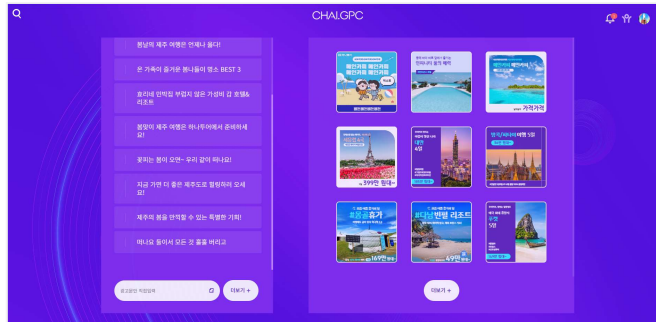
CHAI.GPC

봄날의 제주 여행은 언제나 옳다!

온 가족이 즐기운 봄나들이 명소 BEST 3

효리네 민박집 부럽지 않은 가성비 갑 호텔& 리조트

봄맞이 제주 여행은 하나투어에서 준비하세요!

꽃피는 봄이 오면~ 우리 같이 떠나요!

지금 가면 더 좋은 제주도로 힐링하러 오세요!

제주의 봄을 만끽할 수 있는 특별한 기회!

떠나요 둘이서 모든 것 훌훌 버리고

광고문안 직접입력

더보기 +

패키지로 패키지로 패키지로

거져거져

399만 원대~

대만 4일

방콕/파타야 여행 5일

호핑휴가

다낭 빈펄 리조트

49만

169만

5일

더보기 +